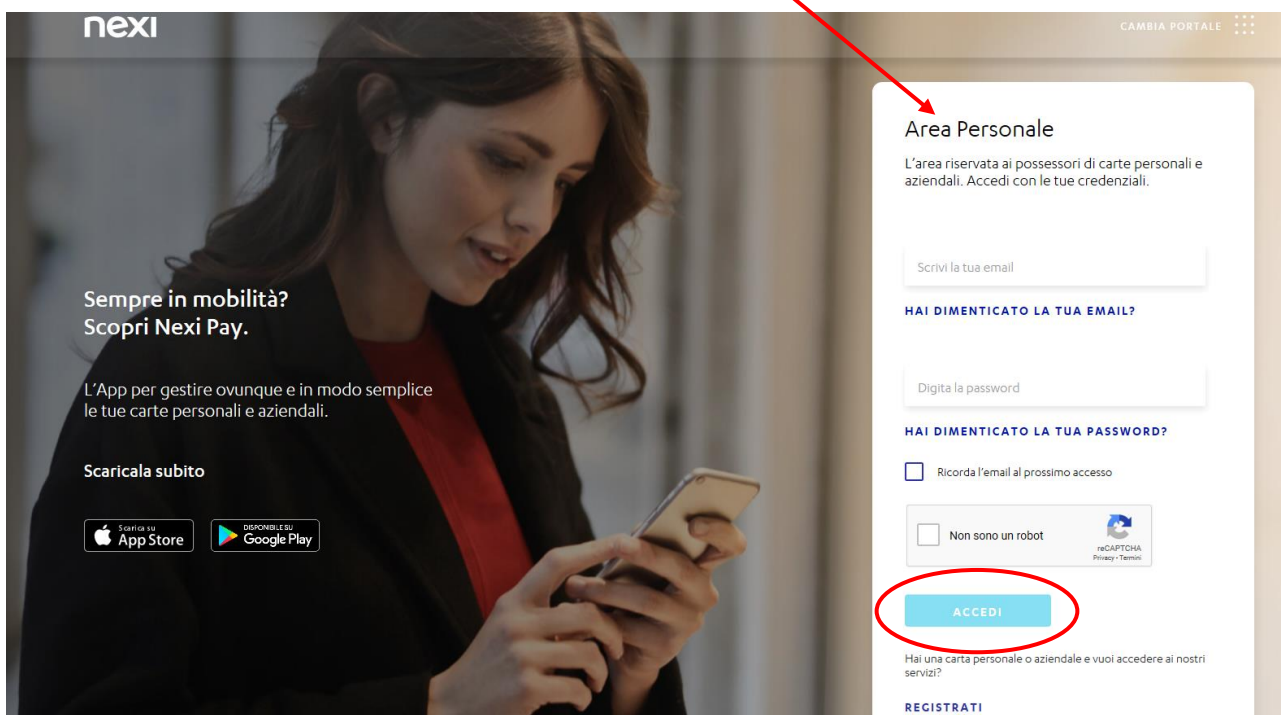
nexi

CAMBIA PORTALE

Sempre in mobilità?
Scopri Nexi Pay.

L'App per gestire ovunque e in modo semplice le tue carte personali e aziendali.

Scaricala subito

Scarica su App Store

DISPONIBILE SU Google Play

Area Personale

L'area riservata ai possessori di carte personali e aziendali. Accedi con le tue credenziali.

Scrivi la tua email

HAI DIMENTICATO LA TUA EMAIL?

Digita la password

HAI DIMENTICATO LA TUA PASSWORD?

Ricorda l'email al prossimo accesso

Non sono un robot

reCAPTCHA
Privacy - Termini

ACCEDI

Hai una carta personale o aziendale e vuoi accedere ai nostri servizi?

REGISTRATI